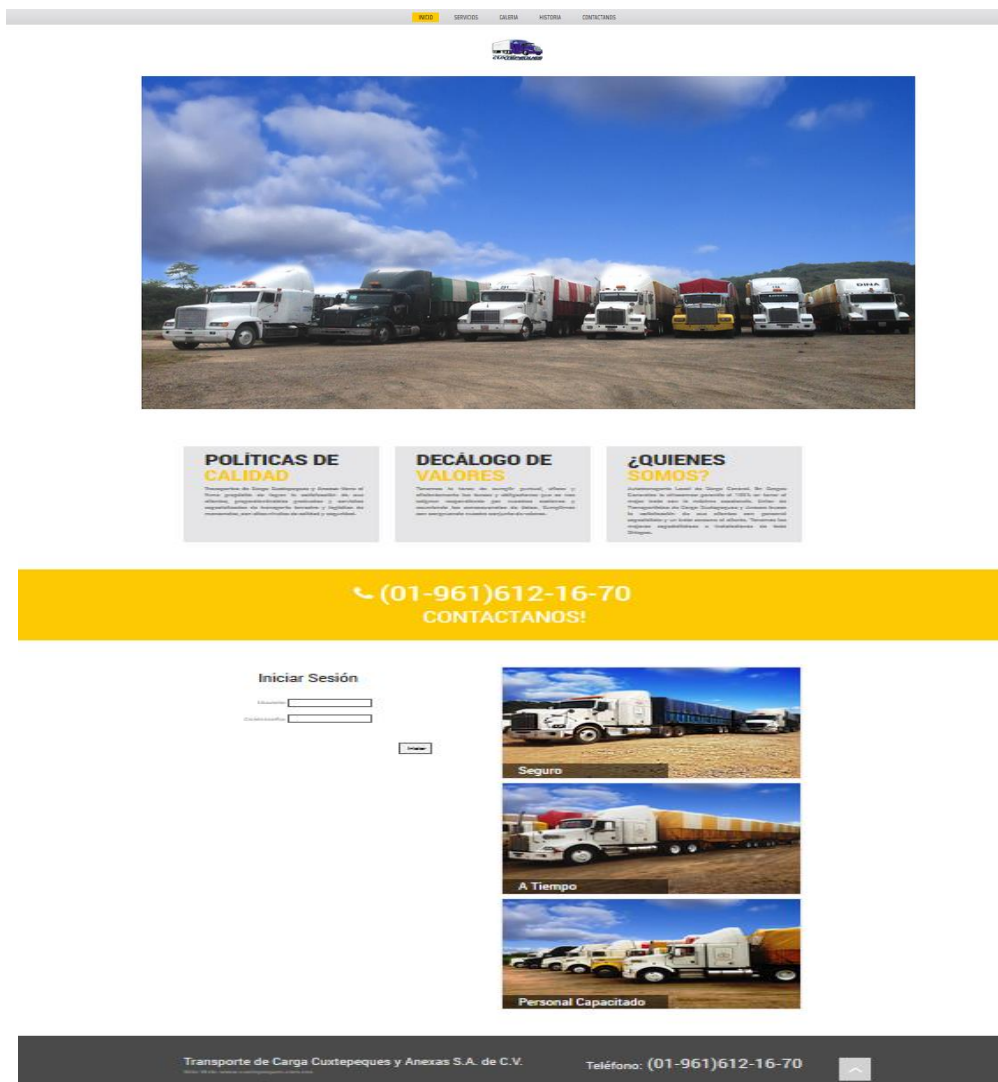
INICIO SERVICIOS GALERIA HISTORIA CONTACTANOS

POLÍTICAS DE CALIDAD

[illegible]

DECÁLOGO DE VALORES

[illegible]

¿QUIENES SOMOS?

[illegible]

(01-961)612-16-70
CONTACTANOS!

Iniciar Sesión

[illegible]

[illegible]

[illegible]

Seguro

A Tiempo

Personal Capacitado

Transporte de Carga Cuxtepeques y Anexas S.A. de C.V.

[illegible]

Teléfono: (01-961)612-16-70